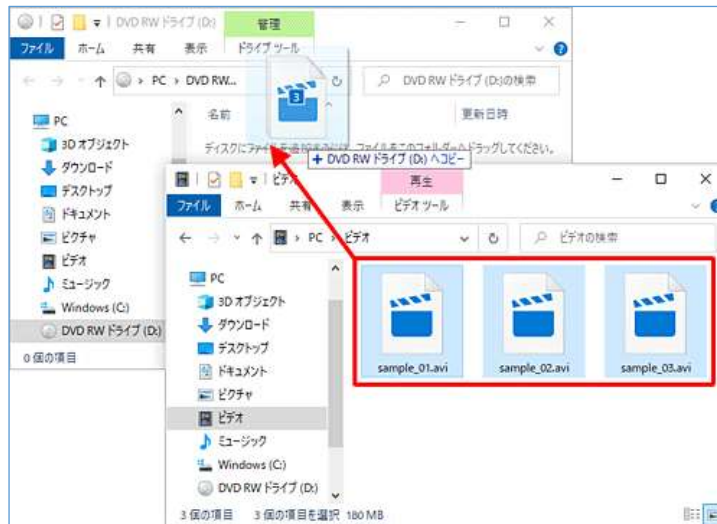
DVD RW ドライブ (D:)
管理
ファイル ホーム 共有 表示 ドライブ ツール
PC > DVD RW...
DVD RW ドライブ (D:)の検索
名前
更新日時
PC
3D オブジェクト
ダウンロード
デスクトップ
ドキュメント
ピクチャ
ビデオ
ミュージック
Windows (C:)
DVD RW ドライブ (D:)
0 個の項目
ディスクにファイル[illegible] ファイルをこのフォルダーへドラッグしてください。
3
+ DVD RW ドライブ (D:) へコピー
ビデオ
再生
ファイル ホーム 共有 表示 ビデオ ツール
PC > ビデオ
ビデオの検索
PC
3D オブジェクト
ダウンロード
デスクトップ
ドキュメント
ピクチャ
ビデオ
ミュージック
Windows (C:)
DVD RW ドライブ (D:)
sample_01.avi
sample_02.avi
sample_03.avi
3 個の項目 3 個の項目を選択 180 MB